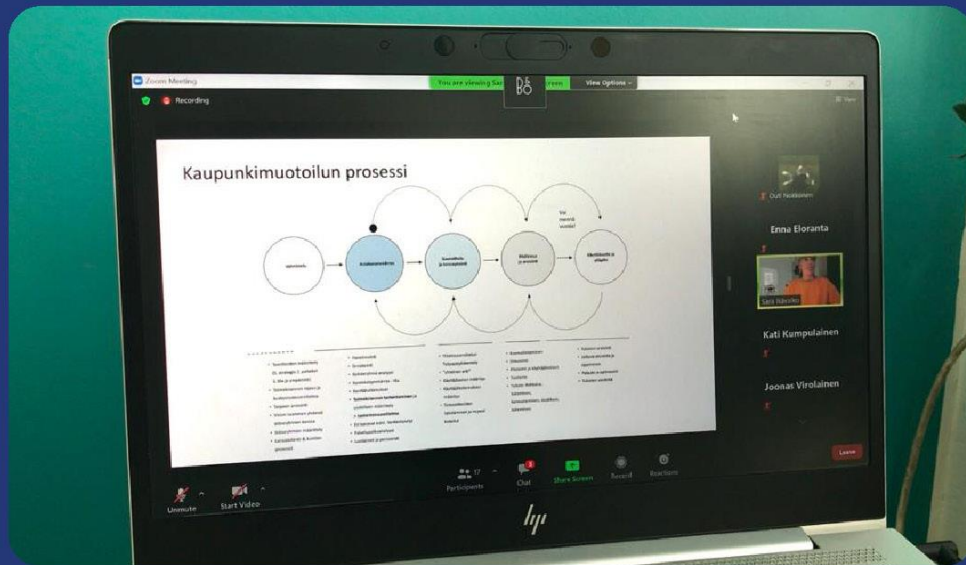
Zoom Meeting

You are viewing Sa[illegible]reen View Options

Recording

Kaupunkimuotoilun prosessi

Vai menisi uusiksi?

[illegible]

Outi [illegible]

Enna Eloranta

Sara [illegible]

Kati Kumpulainen

Joonas Virolainen

Leave

Unmute

Start Video

Participants 17

Chat

Share Screen

Record

Reactions

hp